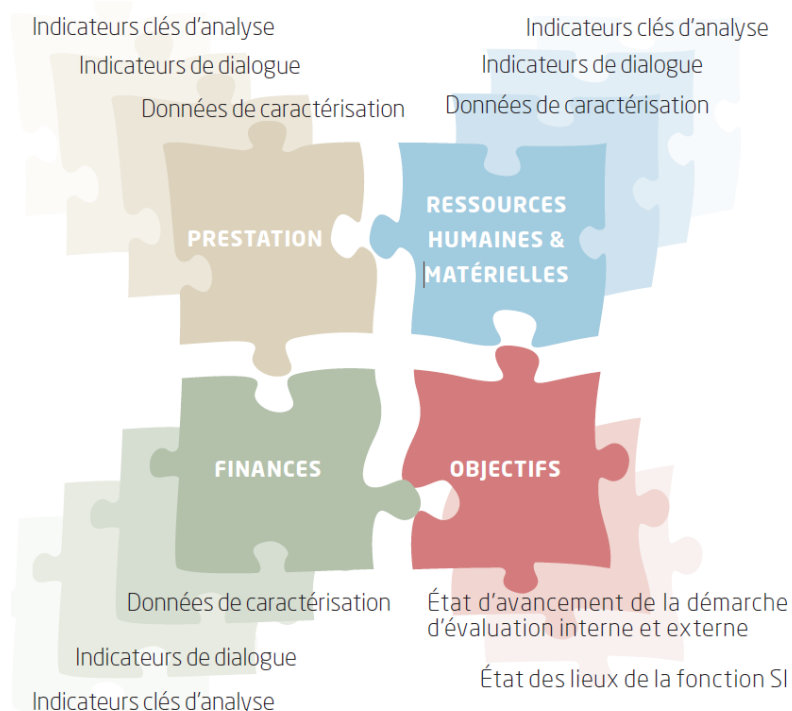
Indicateurs clés d'analyse

Indicateurs de dialogue

Données de caractérisation

Indicateurs clés d'analyse

Indicateurs de dialogue

Données de caractérisation

PRESTATION

RESSOURCES HUMAINES & MATÉRIELLES

FINANCES

OBJECTIFS

Données de caractérisation

Indicateurs de dialogue

Indicateurs clés d'analyse

État d'avancement de la démarche d'évaluation interne et externe

État des lieux de la fonction SI